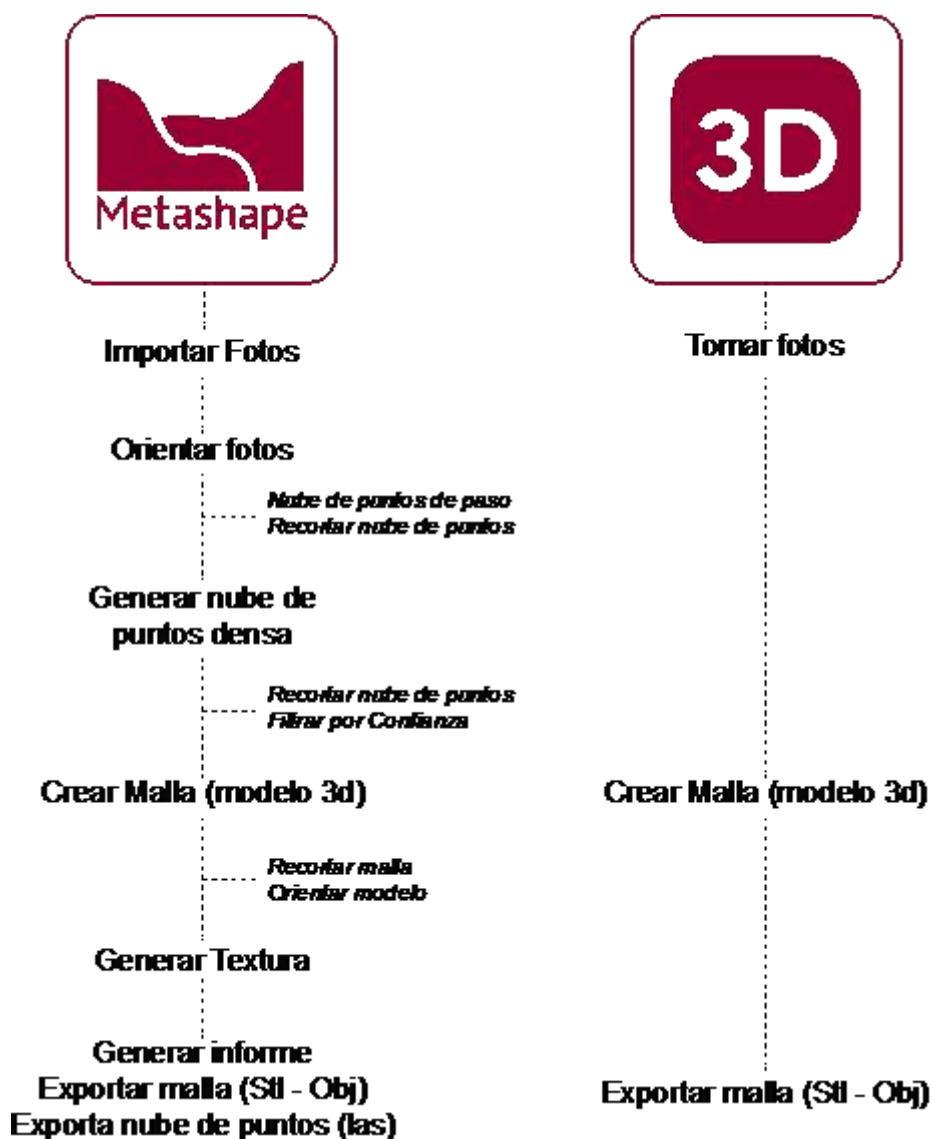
Metashape

3D

Importar Fotos

Orientar fotos

Nube de puntos de paso
Recortar nube de puntos

Generar nube de puntos densa

Recortar nube de puntos
Filtrar por Confianza

Crear Malla (modelo 3d)

Recortar malla
Orientar modelo

Generar Textura

Generar informe
Exportar malla (Stl - Obj)
Exporta nube de puntos (las)

Tomar fotos

Crear Malla (modelo 3d)

Exportar malla (Stl - Obj)